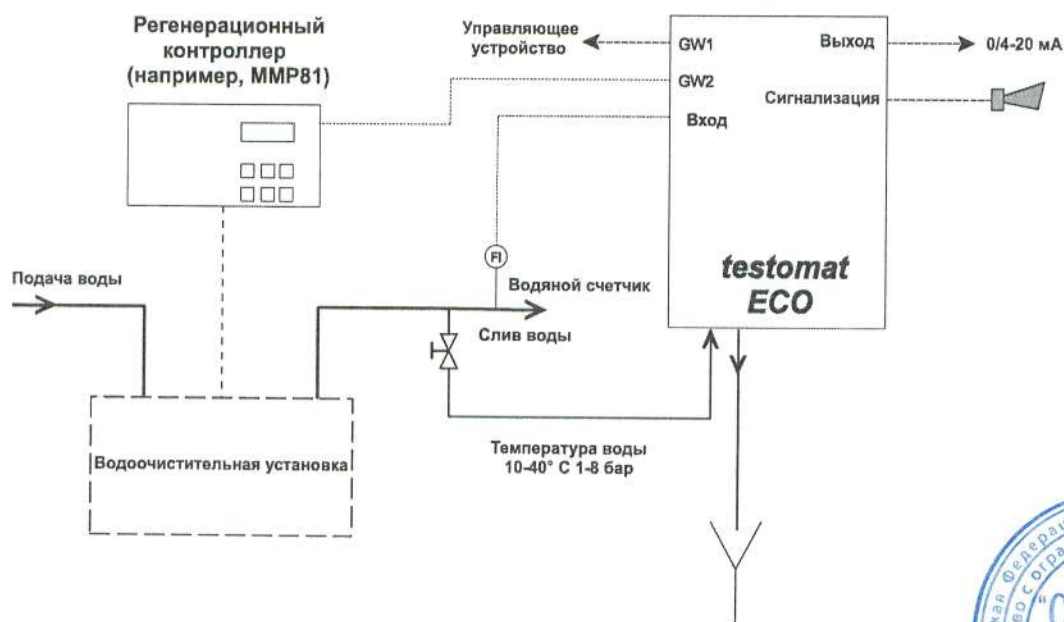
Регенерационный контроллер (например, MMP81)

Управляющее устройство

GW1
GW2
Вход

Выход
0/4-20 мА
Сигнализация

testomat ECO

FI

Подача воды

Водяной счетчик

Слив воды

Водоочистительная установка

Температура воды 10-40° С 1-8 бар

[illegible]